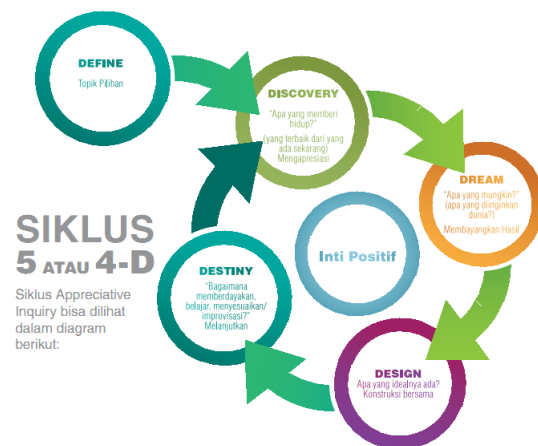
DEFINE
Topik Pilihan

DISCOVERY
"Apa yang memberi hidup?"
(yang terbaik dari yang ada sekarang)
Mengapresiasi

DREAM
"Apa yang mungkin?"
(apa yang diinginkan dunia?)
Membayangkan Hasil

SIKLUS
5 ATAU 4-D

Siklus Appreciative Inquiry bisa dilihat dalam diagram berikut:

Inti Positif

DESTINY
"Bagaimana memberdayakan, belajar, menyesuaikan/ improvisasi?"
Melanjutkan

DESIGN
Apa yang idealnya ada?
Konstruksi bersama